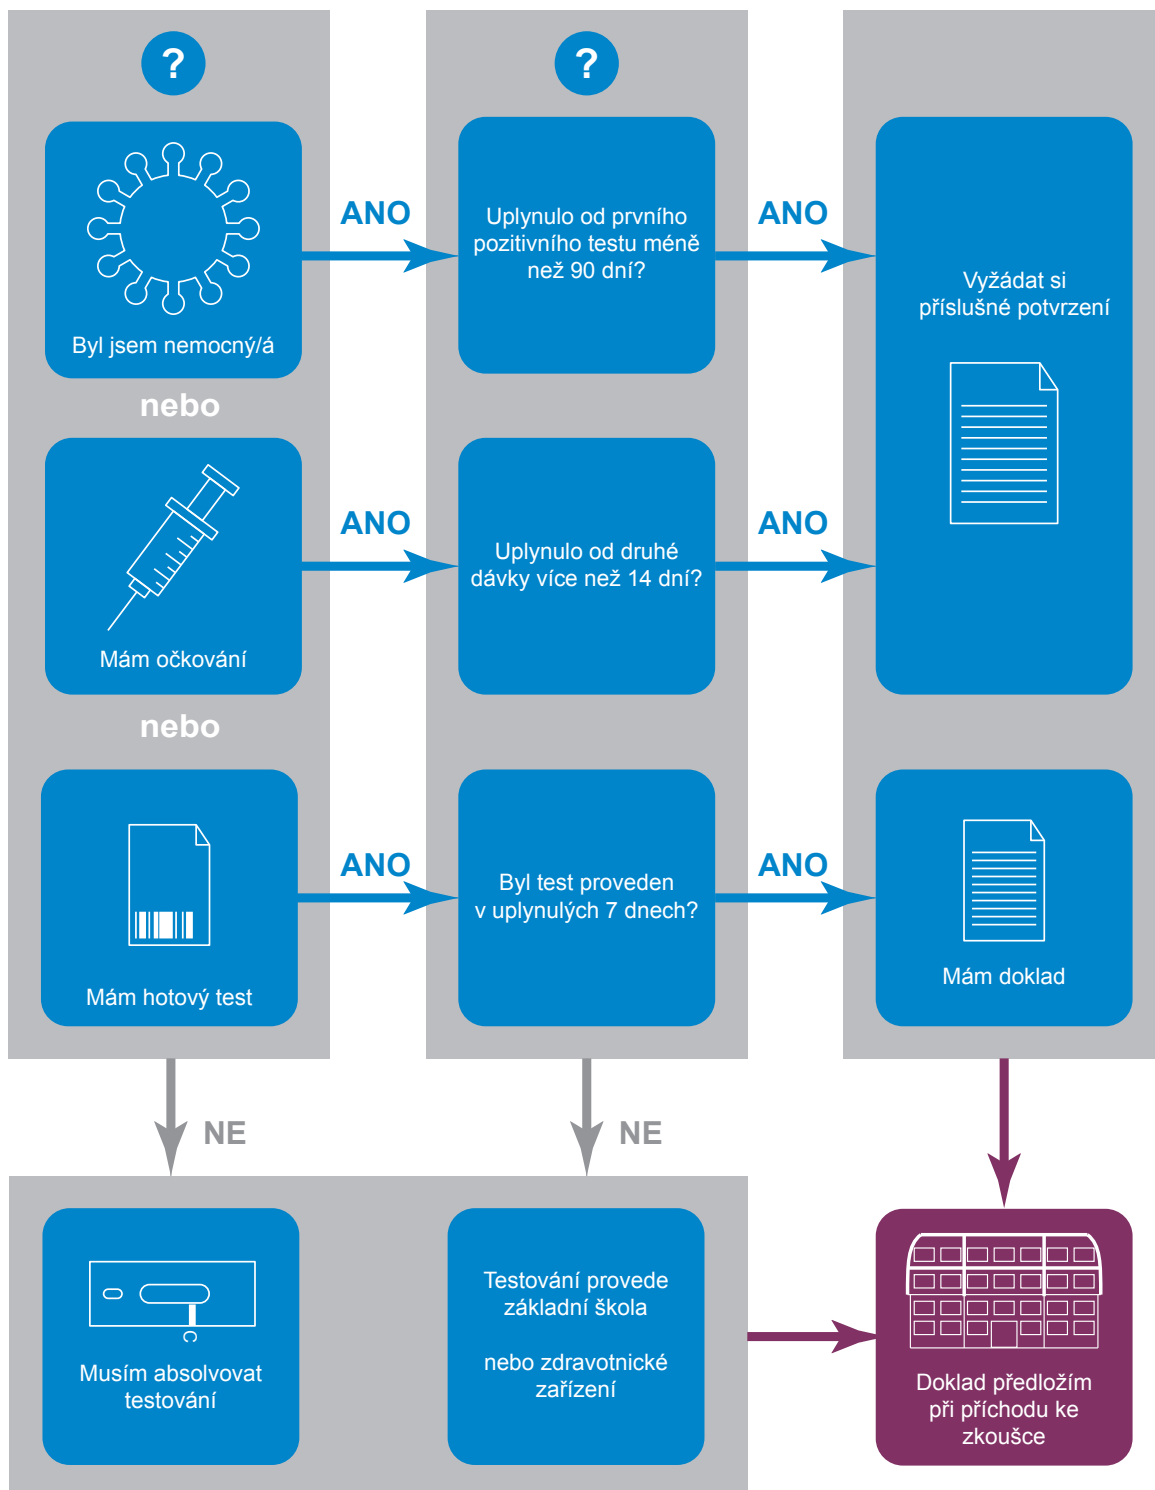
?

Byl jsem nemocný/á

nebo

Mám očkování

nebo

Mám hotový test

?

ANO

Uplynulo od prvního pozitivního testu méně než 90 dní?

ANO

Uplynulo od druhé dávky více než 14 dní?

ANO

Byl test proveden v uplynulých 7 dnech?

ANO

Vyžádat si příslušné potvrzení

ANO

ANO

Mám doklad

NE

NE

Musím absolvovat testování

Testování provede základní škola

nebo zdravotnické zařízení

Doklad předložím při příchodu ke zkoušce